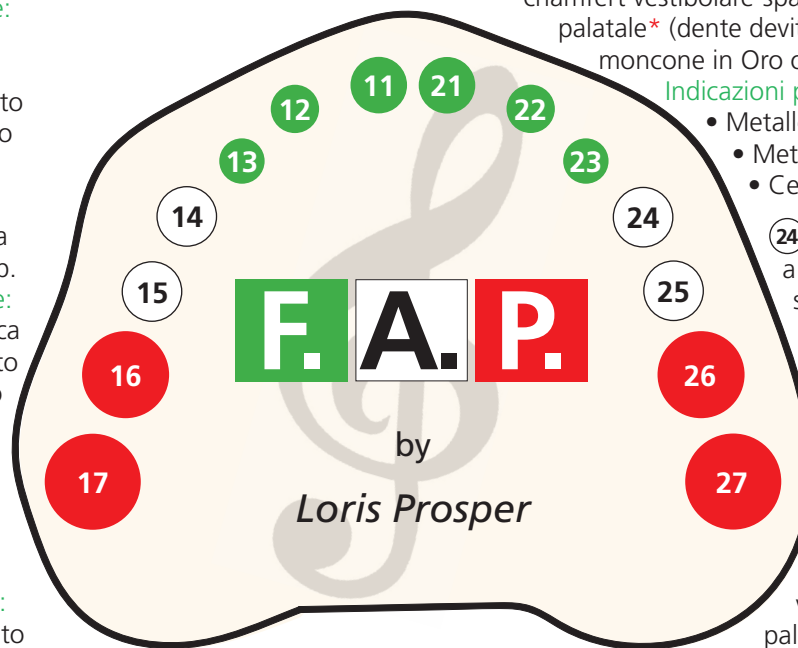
e:

to
o

a
o.
e:
ca
to
o

:
to

chamfer vestibolare spa
palatale* (dente devit
moncone in Oro c
Indicazioni p
• Metall
• Met
• Ce

24
a
s

v
pal

11 21
12 22
13 23
14 24
15 25
16 26
17 27

F. A. P.

by

Loris Prosper